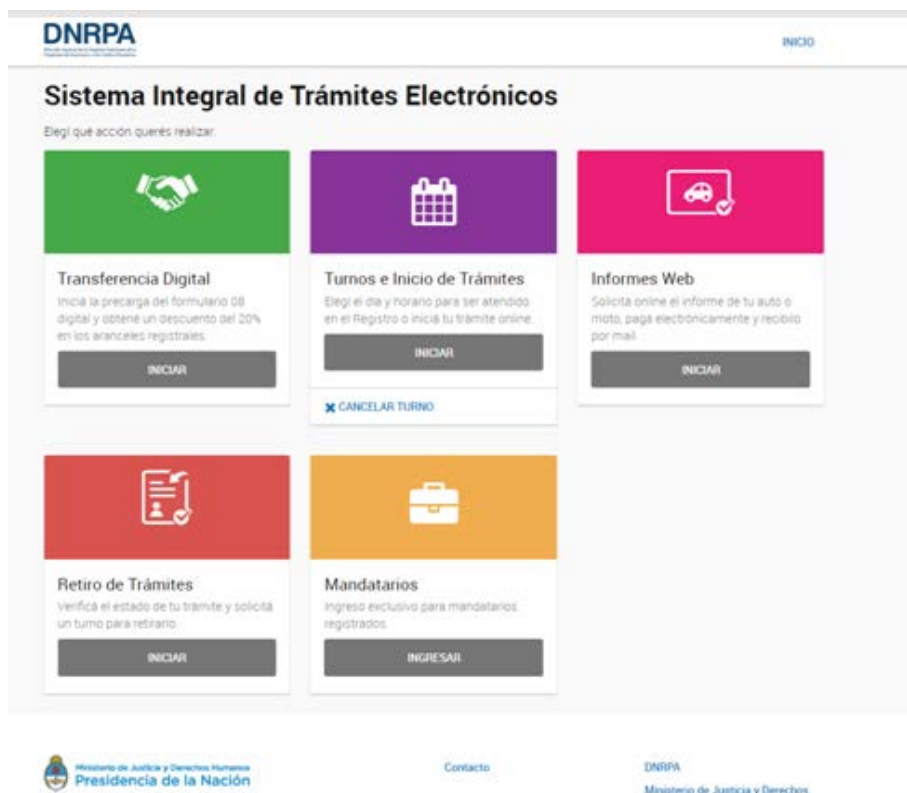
DNRPA
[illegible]

INICIO

Sistema Integral de Trámites Electrónicos

Elegí qué acción querés realizar:

Transferencia Digital
Iniciá la precarga del formulario 08 digital y obtené un descuento del 20% en los aranceles registrales.
INICIAR

Turnos e Inicio de Trámites
Elegí el día y horario para ser atendido en el Registro o iniciá tu trámite online.
INICIAR
✖ CANCELAR TURNO

Informes Web
Solicitá online el informe de tu auto o moto, pagá electrónicamente y recibilo por mail.
INICIAR

Retiro de Trámites
Verificá el estado de tu trámite y solicitá un turno para retirarlo.
INICIAR

Mandatarios
Ingreso exclusivo para mandatarios registrados.
INGRESAR

Ministerio de Justicia y Derechos Humanos
Presidencia de la Nación

Contacto

DNRPA
Ministerio de Justicia y Derechos